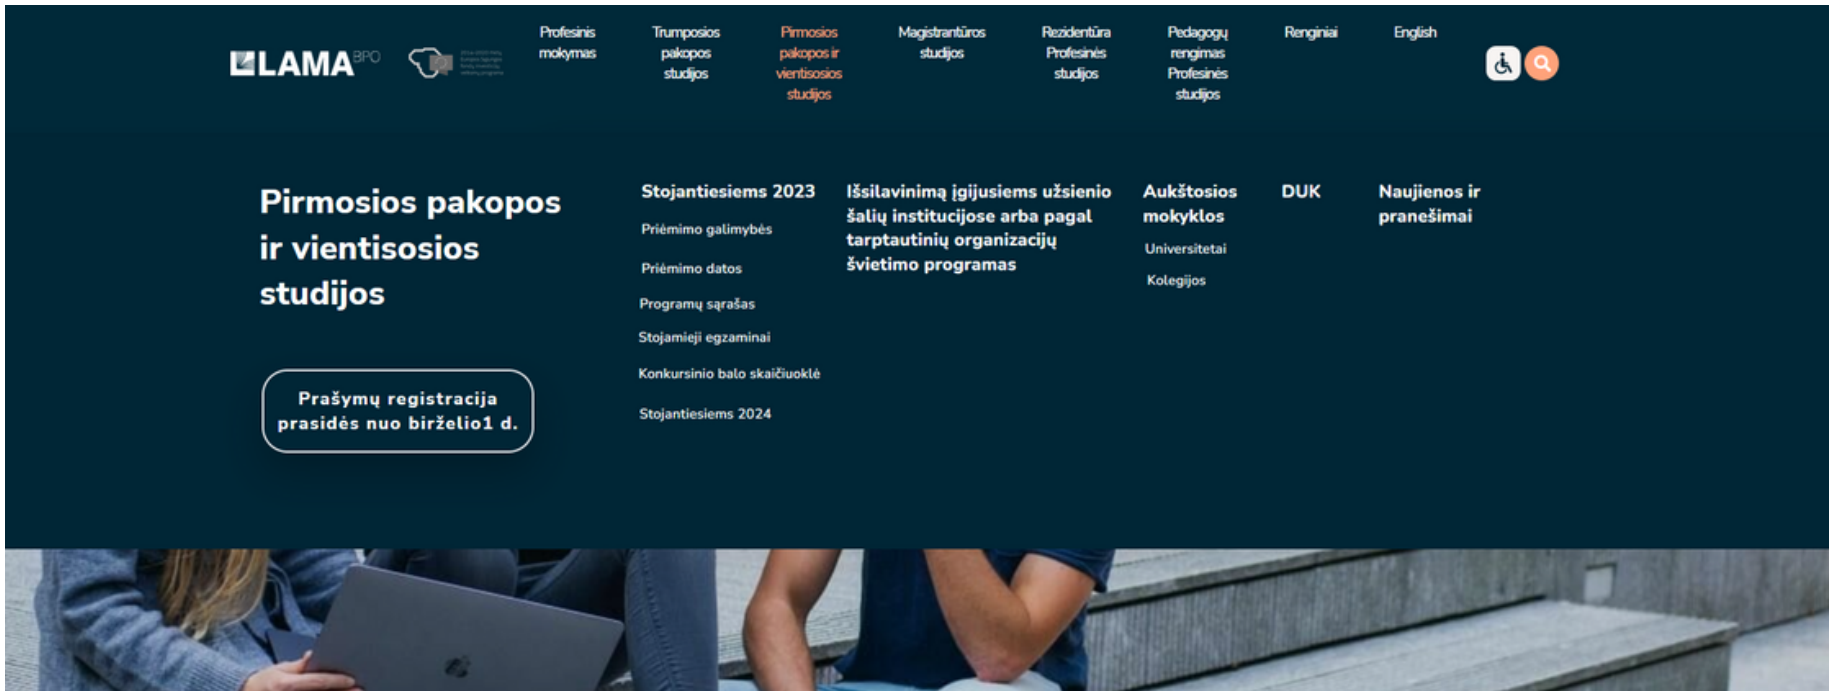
LAMA BPO

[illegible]

Profesinis mokymas

Trumposios pakopos studijos

Pirmosios pakopos ir vientisosios studijos

Magistrantūros studijos

Rezidentūra Profesinės studijos

Pedagogų rengimas Profesinės studijos

Renginiai

English

Pirmosios pakopos ir vientisosios studijos

Prašymų registracija prasidės nuo birželio1 d.

Stojantiesiems 2023

Priėmimo galimybės

Priėmimo datos

Programų sąrašas

Stojamieji egzaminai

Konkursinio balo skaičiuoklė

Stojantiesiems 2024

Išsilavinimą įgijusiems užsienio šalių institucijose arba pagal tarptautinių organizacijų švietimo programas

Aukštosios mokyklos

Universitetai

Kolegijos

DUK

Naujienos ir pranešimai